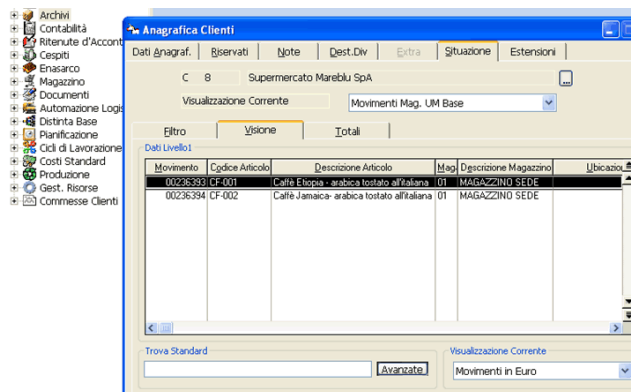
Archivi
Contabilità
Ritenute d'Accont
Cespiti
Enasarco
Magazzino
Documenti
Automazione Logis
Distinta Base
Pianificazione
Cicli di Lavorazione
Costi Standard
Produzione
Gest. Risorse
Commesse Clienti

Anagrafica Clienti

Dati Anagraf. | Riservati | Note | Dest.Div | Extra | Situazione | Estensioni

C 8 Supermercato Mareblu SpA ...

Visualizzazione Corrente
Movimenti Mag. UM Base

Filtro | Visione | Totali

Dati Livello1

| Movimento | Codice Articolo | Descrizione Articolo | Mag | Descrizione Magazzino | Ubicazio |
|---|---|---|---|---|---|
| 00236393 | CF-001 | Caffè Etiopia - arabica tostato all'italiana | 01 | MAGAZZINO SEDE | |
| 00236394 | CF-002 | Caffè Jamaica- arabica tostato all'italiana | 01 | MAGAZZINO SEDE | |

Trova Standard
Avanzate

Visualizzazione Corrente
Movimenti in Euro